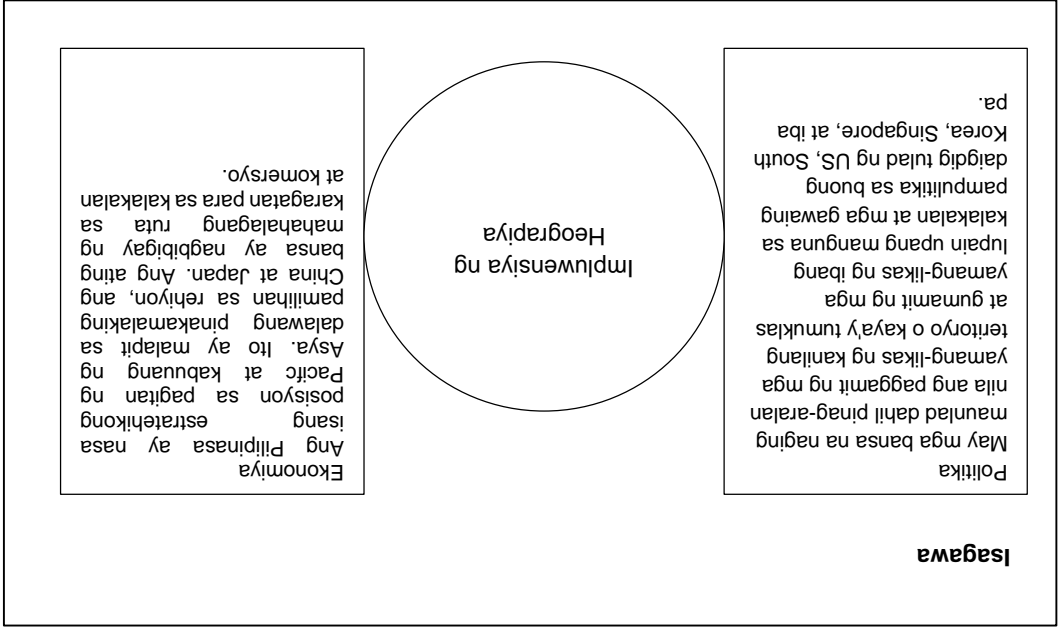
**Isagawa**

Politika
May mga bansa na naging manalud dahil pinag-aralan nila ang paggamit ng mga yamang-likas ng kanilang teritoryo o kaya'y tumuklas at gumamit ng mga yamang-likas ng ibang lupain upang manguna sa kalakalan at mga gawaing pampulitika sa buong daigdig tulad ng US, South Korea, Singapore, at iba pa.

Impluwensiya ng Heograpiya

Ekonomiya
Ang Pilipinas ay nasa isang estratehikong posisyon sa pagitan ng Pacific at kabuuang ng Asya. Ito ay malapit sa dalawang pinakamalaking pamilihan sa rehiyon, ang China at Japan. Ang ating bansa ay nagbibigay ng mahahalagang ruta sa karagatan para sa kalakalan at komersyo.